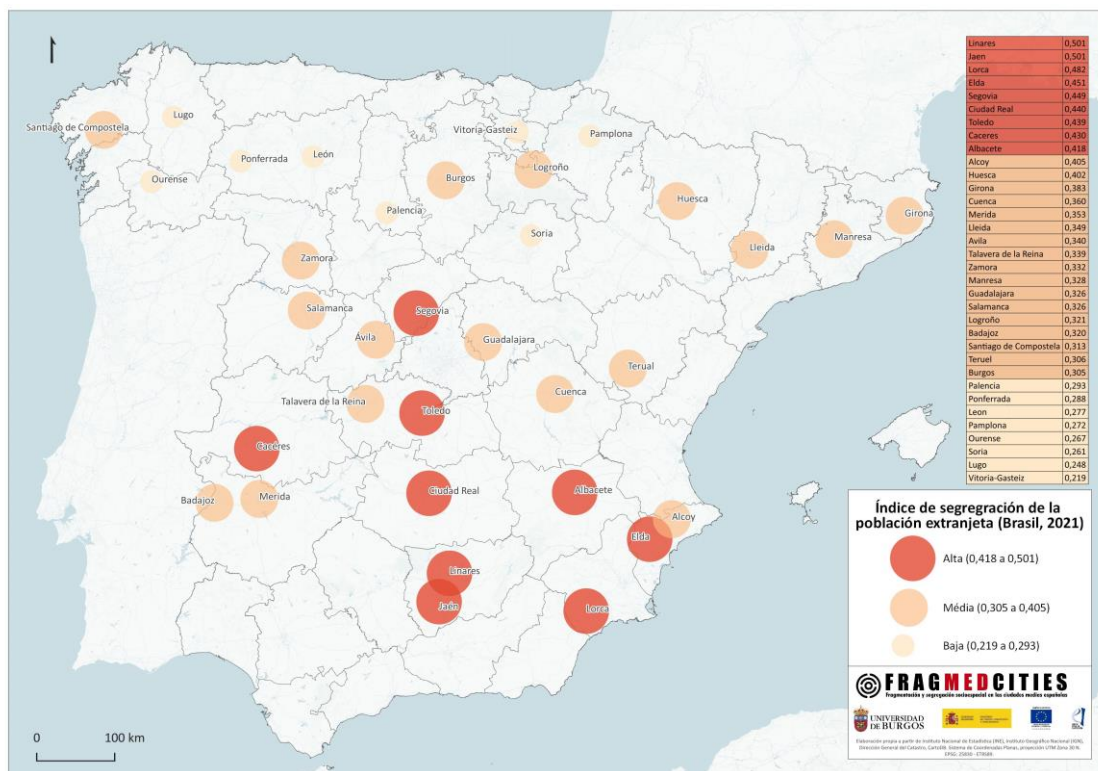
| | |
|---|---|
| Linares | 0,501 |
| Jaen | 0,501 |
| Lorca | 0,482 |
| Elda | 0,451 |
| Segovia | 0,449 |
| Ciudad Real | 0,440 |
| Toledo | 0,439 |
| Caceres | 0,430 |
| Albacete | 0,418 |
| Alcoy | 0,405 |
| Huesca | 0,402 |
| Girona | 0,383 |
| Cuenca | 0,360 |
| Merida | 0,353 |
| Lleida | 0,349 |
| Avila | 0,340 |
| Talavera de la Reina | 0,339 |
| Zamora | 0,332 |
| Manresa | 0,328 |
| Guadalajara | 0,326 |
| Salamanca | 0,326 |
| Logroño | 0,321 |
| Badajoz | 0,320 |
| Santiago de Compostela | 0,313 |
| Teruel | 0,306 |
| Burgos | 0,305 |
| Palencia | 0,293 |
| Ponferrada | 0,288 |
| Leon | 0,277 |
| Pamplona | 0,272 |
| Ourense | 0,267 |
| Soria | 0,261 |
| Lugo | 0,248 |
| Vitoria-Gasteiz | 0,219 |

Santiago de Compostela
Lugo
Vitoria-Gasteiz
Pamplona
Ponferrada
León
Ourense
Burgos
Logroño
Huesca
Palencia
Girona
Soria
Lleida
Manresa
Zamora
Salamanca
Segovia
Avila
Guadalajara
Teruel
Talavera de la Reina
Cuenca
Toledo
Caceres
Ciudad Real
Albacete
Badajoz
Merida
Alcoy
Elda
Linares
Jaén
Lorca

0 100 km

Índice de segregración de la población extranjeta (Brasil, 2021)
Alta (0,418 a 0,501)
Média (0,305 a 0,405)
Baja (0,219 a 0,293)

FRAGMEDCITIES
Fragmentación y segregación socioespacial en las ciudades medias españolas

UNIVERSIDAD DE BURGOS

Elaboración propia a partir de Instituto Nacional de Estadística (INE), Instituto Geográfico Nacional (IGN), Dirección General del Catastro, CartoDB. Sistema de Coordenadas Planas, proyección UTM Zona 30 N. EPSG: 25830 - ETRS89.